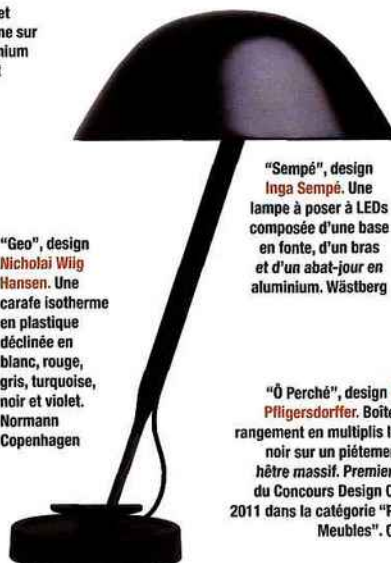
et
ne sur
nium
t

"Sempé", design Inga Sempé. Une lampe à poser à LEDs composée d'une base en fonte, d'un bras et d'un abat-jour en aluminium. Wästberg

"Geo", design Nicholai Wiig Hansen. Une carafe isotherme en plastique déclinée en blanc, rouge, gris, turquoise, noir et violet. Normann Copenhagen

"Ô Perché", design Pfligersdorffer. Boîte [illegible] rangement en multiplis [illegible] noir sur un piétemen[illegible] hêtre massif. Premier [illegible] du Concours Design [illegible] 2011 dans la catégorie "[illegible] Meubles". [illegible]